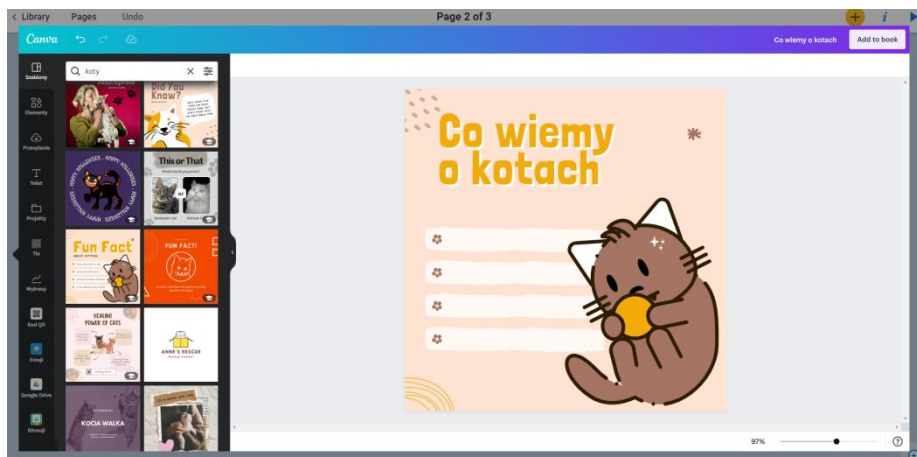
< Library Pages Undo

Page 2 of 3

Canva

Co wiemy o kotach

Add to book

Szablony

Elementy

Przesyłanie

Tekst

Projekty

Tło

Wykresy

Kod QR

Emoji

Google Drive

Bitmoji

koty

Did You Know?

HAPPY HALLOWEEN

This or That

Fun Fact

FUN FACT!

HEALING POWER OF CATS

ANNE'S RESCUE

KOCIA WALKA

Co wiemy o kotach

97%

?